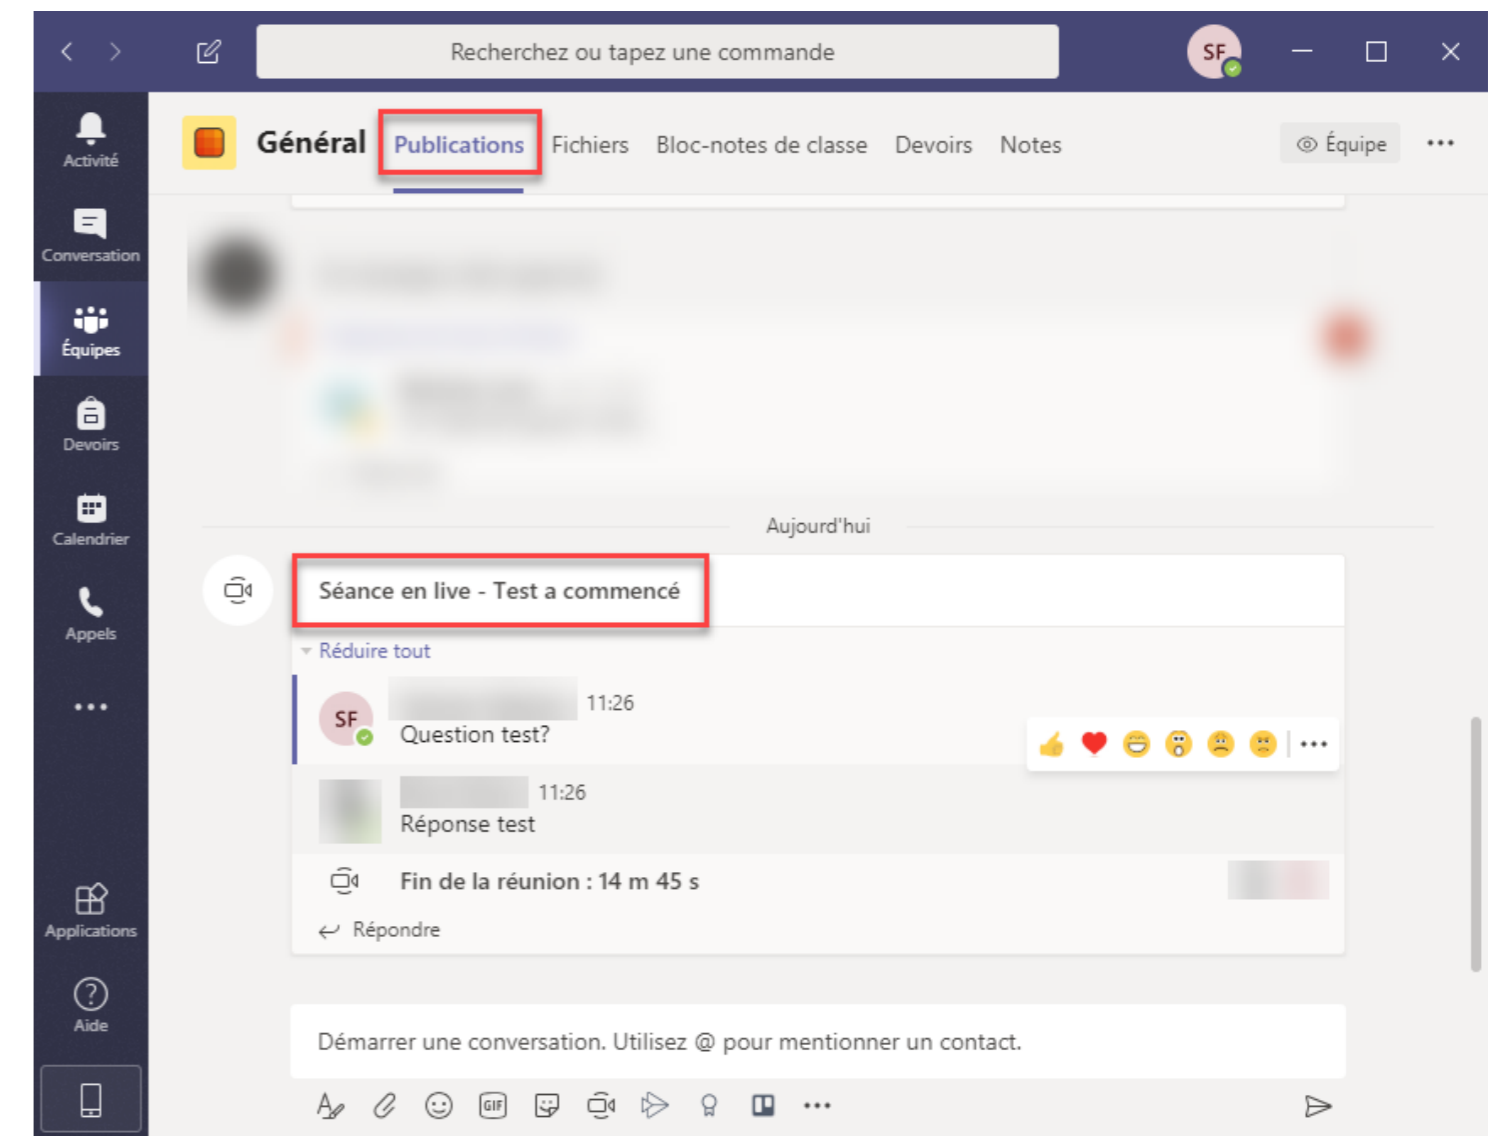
Recherchez ou tapez une commande

SF

Activité

Conversation

Équipes

Devoirs

Calendrier

Appels

...

Applications

Aide

Général

Publications

Fichiers

Bloc-notes de classe

Devoirs

Notes

Équipe

...

Aujourd'hui

Séance en live - Test a commencé

Réduire tout

SF

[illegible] 11:26

Question test?

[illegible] 11:26

Réponse test

Fin de la réunion : 14 m 45 s

Répondre

Démarrer une conversation. Utilisez @ pour mentionner un contact.

GIF

...